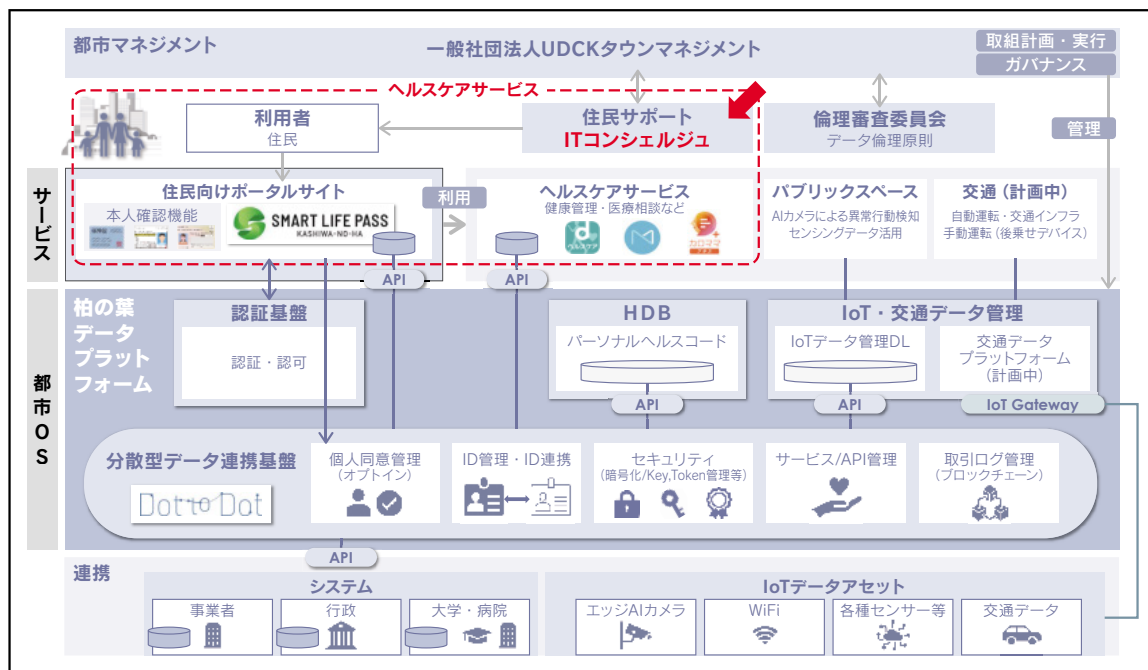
都市マネジメント

一般社団法人UDCKタウンマネジメント

取組計画・実行

ガバナンス

ヘルスケアサービス

利用者
住民

住民サポート
ITコンシェルジュ

倫理審査委員会
データ倫理原則

管理

サービス

住民向けポータルサイト
本人確認機能
SMART LIFE PASS
KASHIWA-NO-HA

利用

ヘルスケアサービス
健康管理・医療相談など

パブリックスペース
AIカメラによる異常行動検知
センシングデータ活用

交通（計画中）
自動運転・交通インフラ
手動運転（後乗せデバイス）

API

API

都市OS

柏の葉データプラットフォーム

認証基盤
認証・認可

HDB
パーソナルヘルスコード

API

IoT・交通データ管理
IoTデータ管理DL
交通データプラットフォーム（計画中）

API

IoT Gateway

分散型データ連携基盤
Dot to Dot

個人同意管理
（オプトイン）

ID管理・ID連携

セキュリティ
（暗号化/Key,Token管理等）

サービス/API管理

取引ログ管理
（ブロックチェーン）

API

連携

システム
事業者
行政
大学・病院

IoTデータアセット
エッジAIカメラ
WiFi
各種センサー等
交通データ